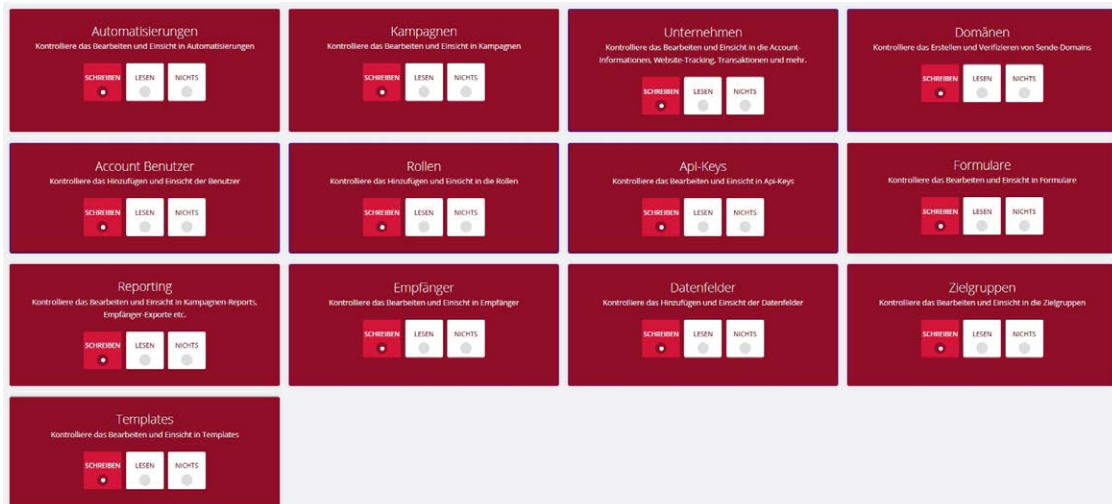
Automatisierungen
Kontrolliere das Bearbeiten und Einsicht in Automatisierungen
SCHREIBEN LESEN NICHTS

Kampagnen
Kontrolliere das Bearbeiten und Einsicht in Kampagnen
SCHREIBEN LESEN NICHTS

Unternehmen
Kontrolliere das Bearbeiten und Einsicht in die Account-Informationen, Website-Tracking, Transaktionen und mehr.
SCHREIBEN LESEN NICHTS

Domänen
Kontrolliere das Erstellen und Verifizieren von Sende-Domains
SCHREIBEN LESEN NICHTS

Account Benutzer
Kontrolliere das Hinzufügen und Einsicht der Benutzer
SCHREIBEN LESEN NICHTS

Rollen
Kontrolliere das Hinzufügen und Einsicht in die Rollen
SCHREIBEN LESEN NICHTS

Api-Keys
Kontrolliere das Bearbeiten und Einsicht in Api-Keys
SCHREIBEN LESEN NICHTS

Formulare
Kontrolliere das Bearbeiten und Einsicht in Formulare
SCHREIBEN LESEN NICHTS

Reporting
Kontrolliere das Bearbeiten und Einsicht in Kampagnen-Reports, Empfänger-Exporte etc.
SCHREIBEN LESEN NICHTS

Empfänger
Kontrolliere das Bearbeiten und Einsicht in Empfänger
SCHREIBEN LESEN NICHTS

Datenfelder
Kontrolliere das Hinzufügen und Einsicht der Datenfelder
SCHREIBEN LESEN NICHTS

Zielgruppen
Kontrolliere das Bearbeiten und Einsicht in die Zielgruppen
SCHREIBEN LESEN NICHTS

Templates
Kontrolliere das Bearbeiten und Einsicht in Templates
SCHREIBEN LESEN NICHTS